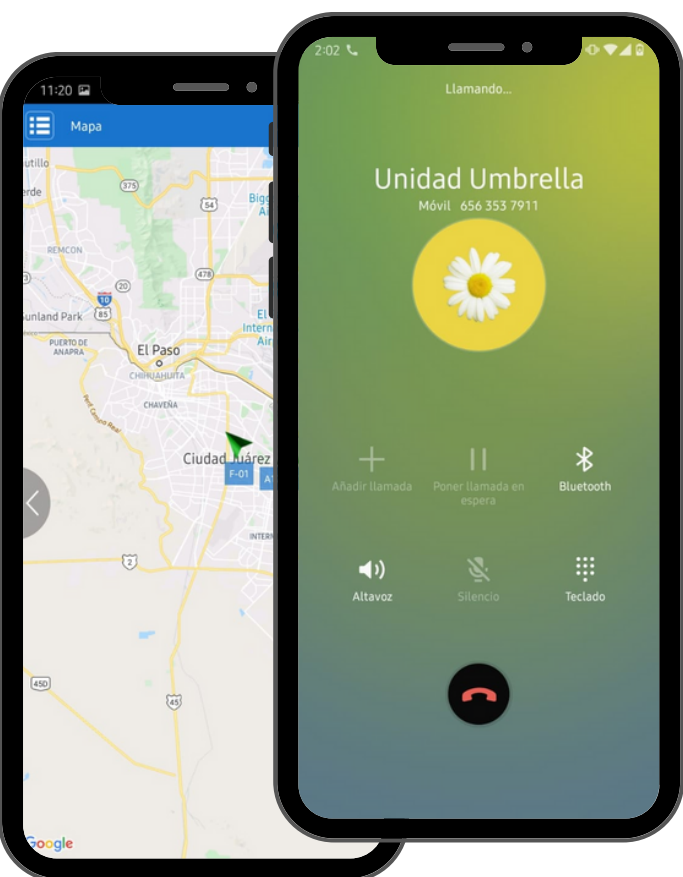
11:20

Mapa

utillo
erde
375
54
Bigg
Ai
REMCON
478
10
85
Sunland Park
Intern
Air
PUERTO DE ANAPRA
El Paso
CHIHUAHUITA
CHAVEÑA
Ciudad Juárez
F-01
A1
INTERN
2
45D
45
Google

2:02

Llamando...

Unidad Umbrella
Móvil 656 353 7911

Añadir llamada
Poner llamada en espera
Bluetooth
Altavoz
Silencio
Teclado